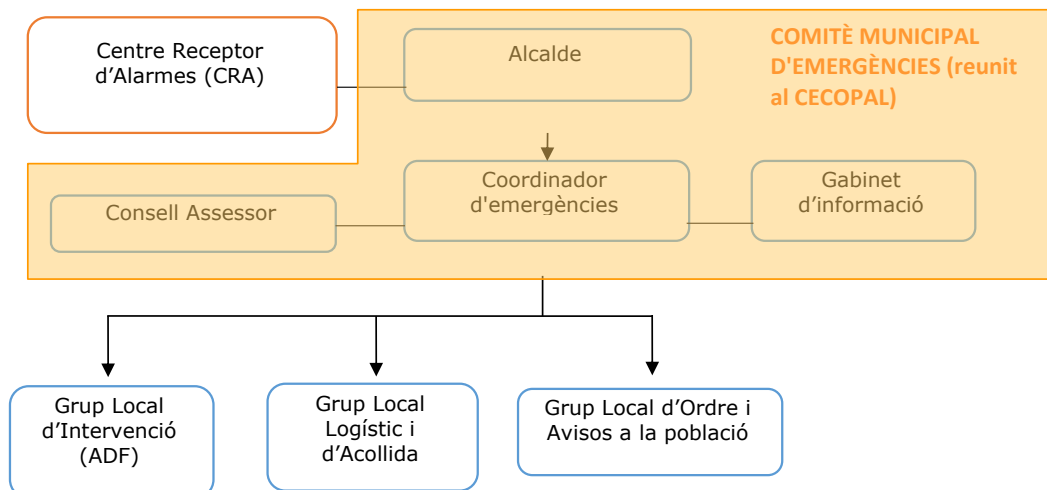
Centre Receptor d’Alarmes (CRA)

Alcalde

COMITÈ MUNICIPAL D'EMERGÈNCIES (reunit al CECOPAL)

Consell Assessor

Coordinador d'emergències

Gabinet d’informació

Grup Local d’Intervenció (ADF)

Grup Local Logístic i d’Acollida

Grup Local d’Ordre i Avisos a la població